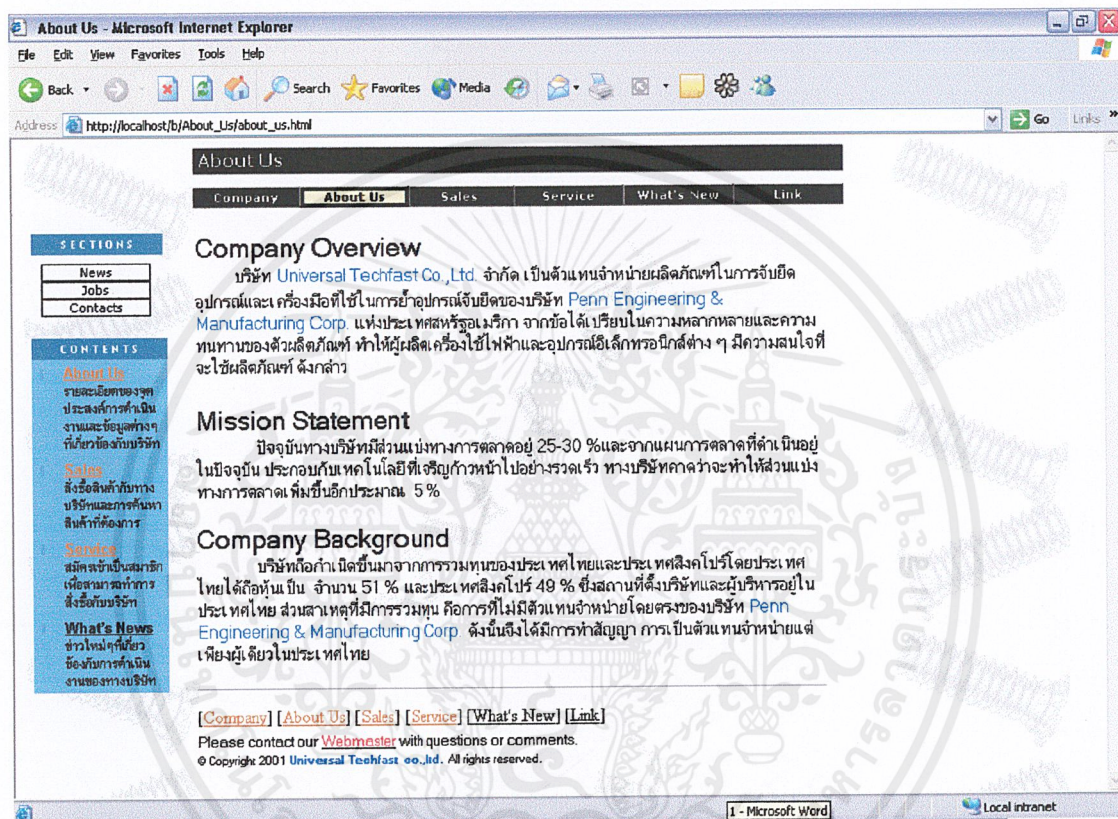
About Us - Microsoft Internet Explorer

File Edit View Favorites Tools Help

Back Search Favorites Media

Address http://localhost/b/About_Us/about_us.html Go Links

About Us

Company | About Us | Sales | Service | What's New | Link

SECTIONS

News
Jobs
Contacts

CONTENTS

About Us
รายละเอียดของจุดประสงค์การดำเนินงานและข้อมูลต่างๆ ที่เกี่ยวข้องกับบริษัท

Sales
สั่งซื้อสินค้ากับทางบริษัทและการค้นหาสินค้าที่ต้องการ

Service
สมัครเข้าเป็นสมาชิกเพื่อสามารถทำการสั่งซื้อกับบริษัท

What's News
ข่าวใหม่ๆที่เกี่ยวข้องกับการดำเนินงานของทางบริษัท

Company Overview

บริษัท Universal Techfast Co.,Ltd. จำกัด เป็นตัวแทนจำหน่ายผลิตภัณฑ์ในการจับยึดอุปกรณ์และ เครื่องมือที่ใช้ในการย้ำอุปกรณ์จับยึดของบริษัท Penn Engineering & Manufacturing Corp. แห่งประเทศสหรัฐอเมริกา จากข้อได้เปรียบในความหลากหลายและความทนทานของตัวผลิตภัณฑ์ ทำให้ผู้ผลิตเครื่องใช้ไฟฟ้าและอุปกรณ์อิเล็กทรอนิกส์ต่าง ๆ มีความสนใจที่จะใช้ผลิตภัณฑ์ ดังกล่าว

Mission Statement

ปัจจุบันทางบริษัทมีส่วนแบ่งทางการตลาดอยู่ 25-30 %และจากแผนการตลาดที่ดำเนินอยู่ในปัจจุบัน ประกอบกับเทคโนโลยีที่เจริญก้าวหน้าไปอย่างรวดเร็ว ทางบริษัทคาดว่าจะทำให้ส่วนแบ่งทางการตลาด เพิ่มขึ้นอีกประมาณ 5 %

Company Background

บริษัทถือกำเนิดขึ้นมาจากการรวมทุนของประเทศไทยและประเทศสิงคโปร์โดยประเทศไทยได้ถือหุ้นปีน จำนวน 51 % และประเทศสิงคโปร์ 49 % ซึ่งสถานที่ตั้งบริษัทและผู้บริหารอยู่ในประเทศไทย ส่วนสาเหตุที่มีการรวมทุน คือการที่ไม่มีตัวแทนจำหน่ายโดยตรงของบริษัท Penn Engineering & Manufacturing Corp. ดังนั้นจึงได้มีการทำสัญญา การเป็นตัวแทนจำหน่ายแต่เพียงผู้เดียวในประเทศไทย

[Company] [About Us] [Sales] [Service] [What's New] [Link]
Please contact our Webmaster with questions or comments.
© Copyright 2001 Universal Techfast co.,ltd. All rights reserved.

1 - Microsoft Word
Local intranet